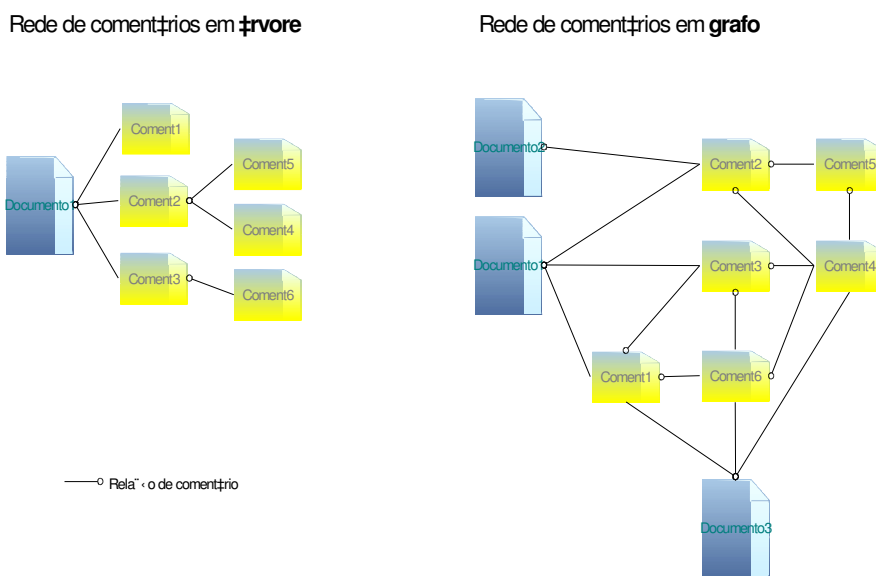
Rede de coment‡rios em **‡rvore**

Documento1

Coment1

Coment2

Coment3

Coment5

Coment4

Coment6

Rela¨‹o de coment‡rio

Rede de coment‡rios em **grafo**

Documento2

Documento1

Coment2

Coment5

Coment3

Coment4

Coment1

Coment6

Documento3